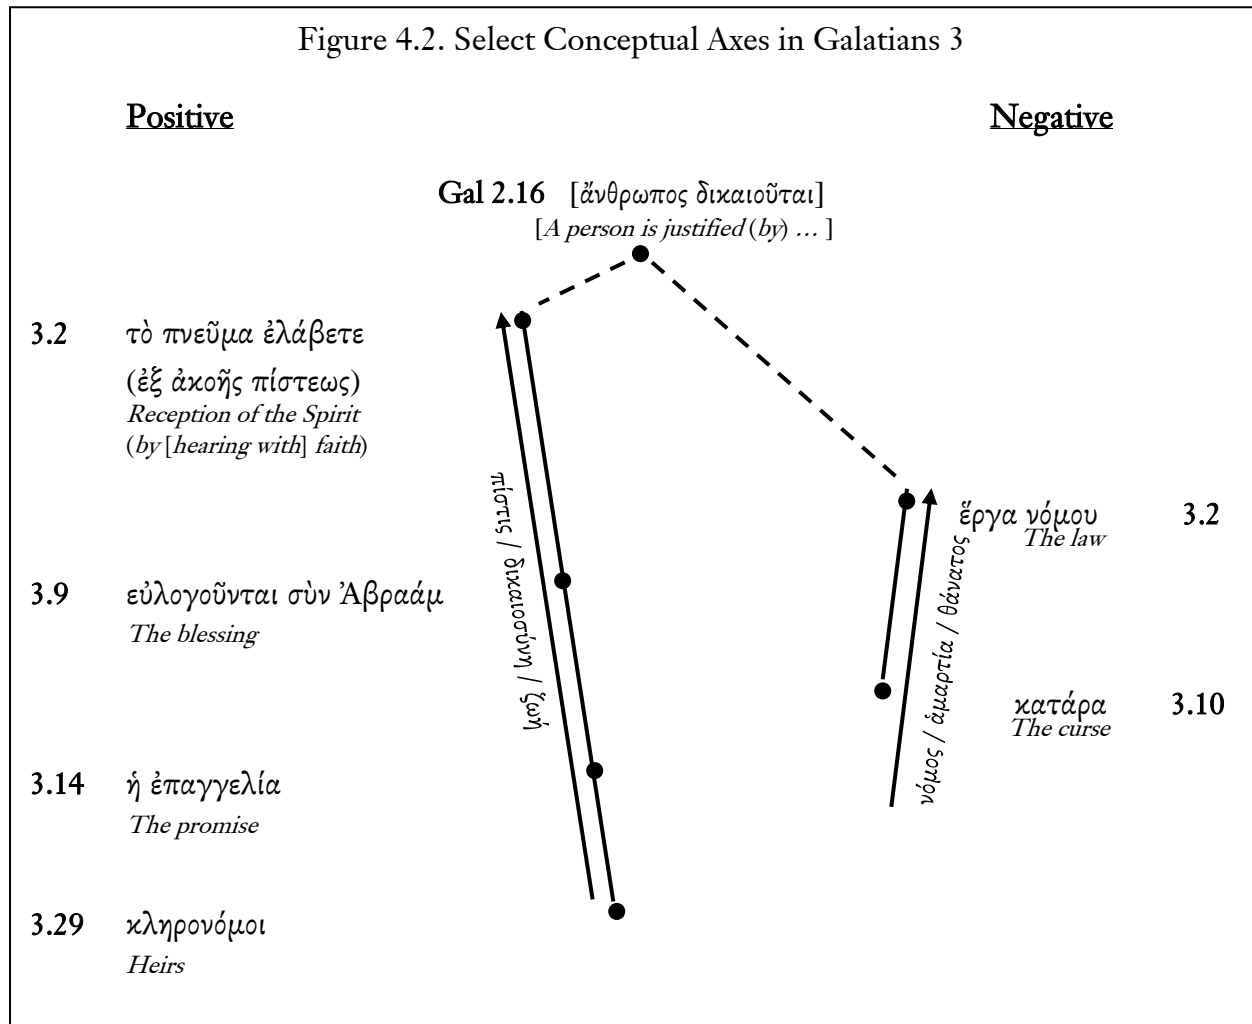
Figure 4.2. Select Conceptual Axes in Galatians 3

Positive

Negative

Gal 2.16 [ἄνθρωπος δικαιοῦται]
[A person is justified (by) … ]

3.2 τὸ πνεῦμα ἐλάβετε
(ἐξ ἀκοῆς πίστεως)
Reception of the Spirit
(by [hearing with] faith)

πίστις / δικαιοσύνη / ζωή

ἔργα νόμου
The law
3.2

νόμος / ἁμαρτία / θάνατος

3.9 εὐλογοῦνται σὺν Ἀβραάμ
The blessing

κατάρα
The curse
3.10

3.14 ἡ ἐπαγγελία
The promise

3.29 κληρονόμοι
Heirs